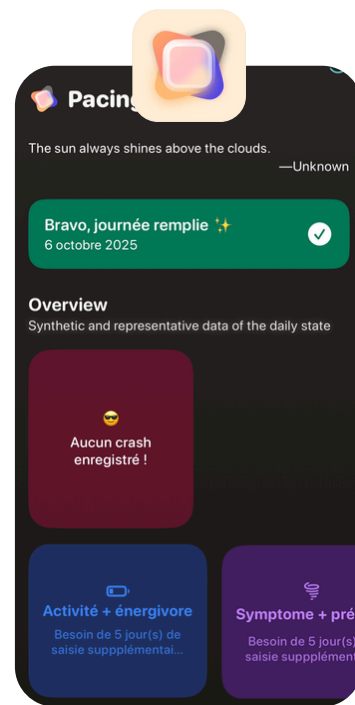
Pacing

The sun always shines above the clouds.
—Unknown

Bravo, journée remplie ✨
6 octobre 2025

Overview
Synthetic and representative data of the daily state

😎
Aucun crash enregistré !

Activité + énergivore
Besoin de 5 jour(s) de saisie suppplémentai...

Symptome + pré
Besoin de 5 jour(s) saisie suppplémen